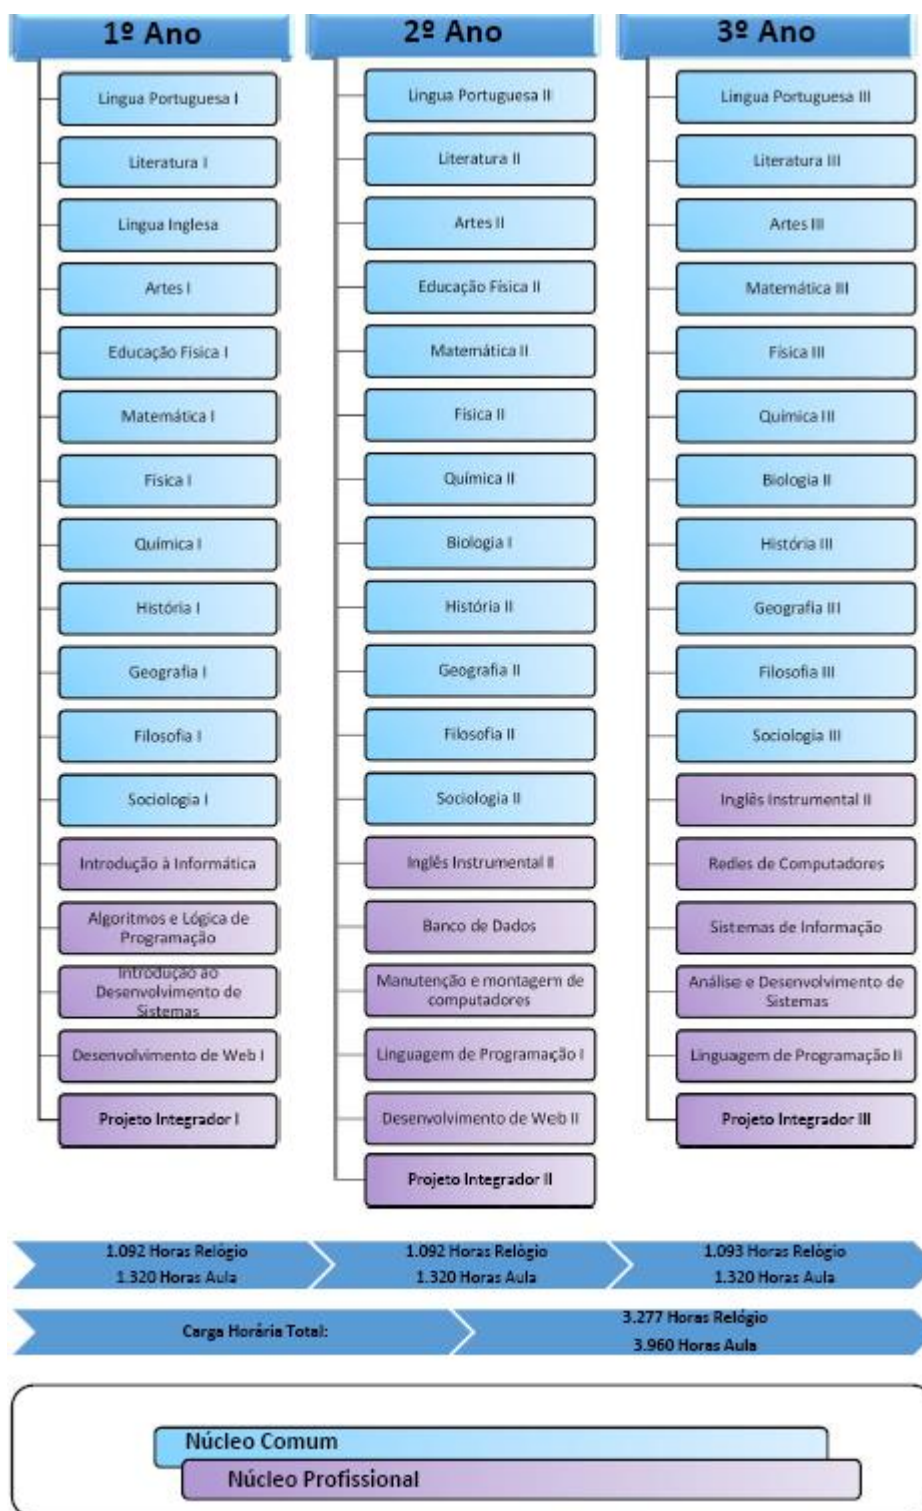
1º Ano

Lingua Portuguesa I

Literatura I

Lingua Inglesa

Artes I

Educação Física I

Matemática I

Física I

Química I

História I

Geografia I

Filosofia I

Sociologia I

Introdução à Informática

Algoritmos e Lógica de Programação

Introdução ao Desenvolvimento de Sistemas

Desenvolvimento de Web I

Projeto Integrador I

2º Ano

Lingua Portuguesa II

Literatura II

Artes II

Educação Física II

Matemática II

Física II

Química II

Biologia I

História II

Geografia II

Filosofia II

Sociologia II

Inglês Instrumental I

Banco de Dados

Manutenção e montagem de computadores

Linguagem de Programação I

Desenvolvimento de Web II

Projeto Integrador II

3º Ano

Lingua Portuguesa III

Literatura III

Artes III

Matemática III

Física III

Química III

Biologia II

História III

Geografia III

Filosofia III

Sociologia III

Inglês Instrumental II

Redes de Computadores

Sistemas de Informação

Análise e Desenvolvimento de Sistemas

Linguagem de Programação II

Projeto Integrador III

1.092 Horas Relógio
1.320 Horas Aula

1.092 Horas Relógio
1.320 Horas Aula

1.093 Horas Relógio
1.320 Horas Aula

Carga Horária Total:

3.277 Horas Relógio
3.960 Horas Aula

Núcleo Comum

Núcleo Profissional